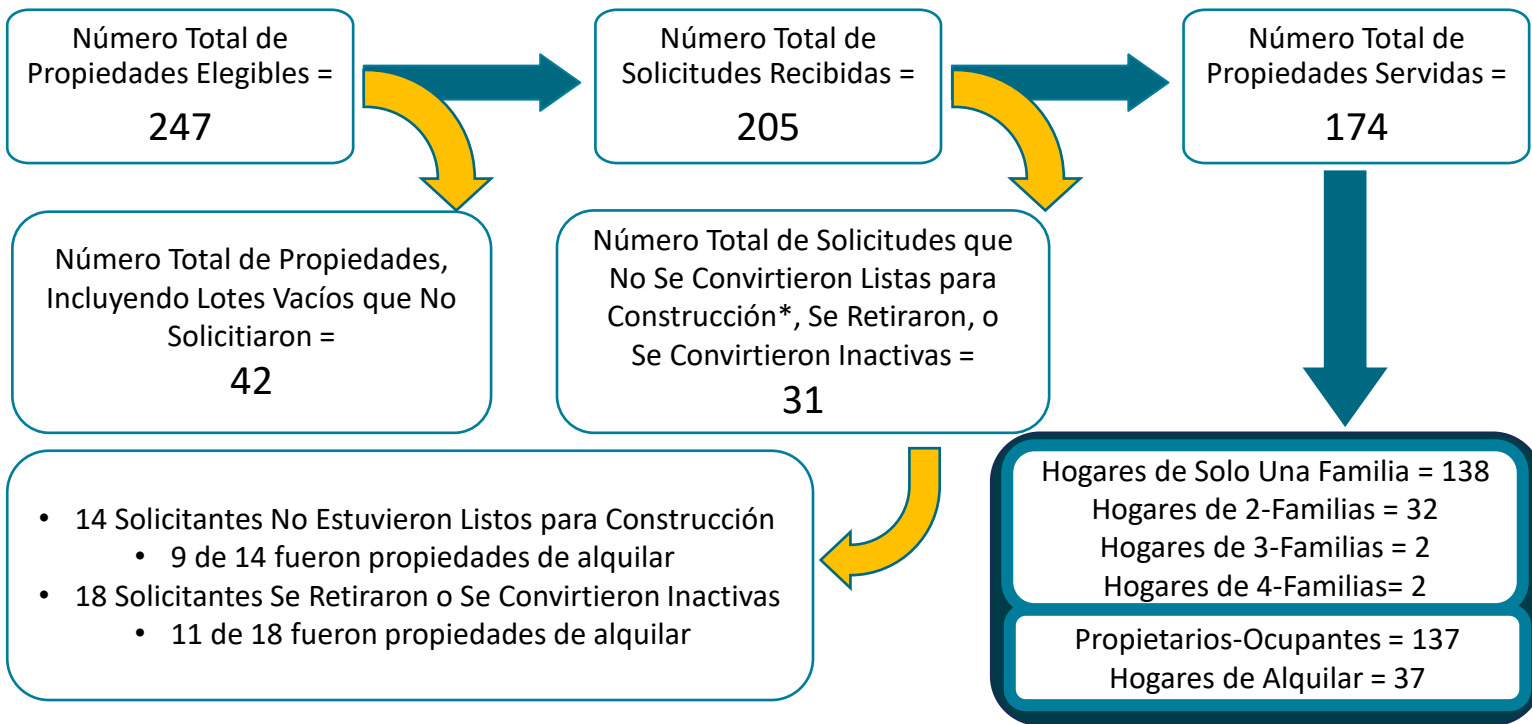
Número Total de Propiedades Elegibles =
247

Número Total de Solicitudes Recibidas =
205

Número Total de Propiedades Servidas =
174

Número Total de Propiedades, Incluyendo Lotes Vacíos que No Solicitiaron =
42

Número Total de Solicitudes que No Se Convirtieron Listas para Construcción*, Se Retiraron, o Se Convirtieron Inactivas =
31

• 14 Solicitantes No Estuvieron Listos para Construcción
• 9 de 14 fueron propiedades de alquilar
• 18 Solicitantes Se Retiraron o Se Convirtieron Inactivas
• 11 de 18 fueron propiedades de alquilar

Hogares de Solo Una Familia = 138
Hogares de 2-Familias = 32
Hogares de 3-Familias = 2
Hogares de 4-Familias= 2

Propietarios-Ocupantes = 137
Hogares de Alquilar = 37